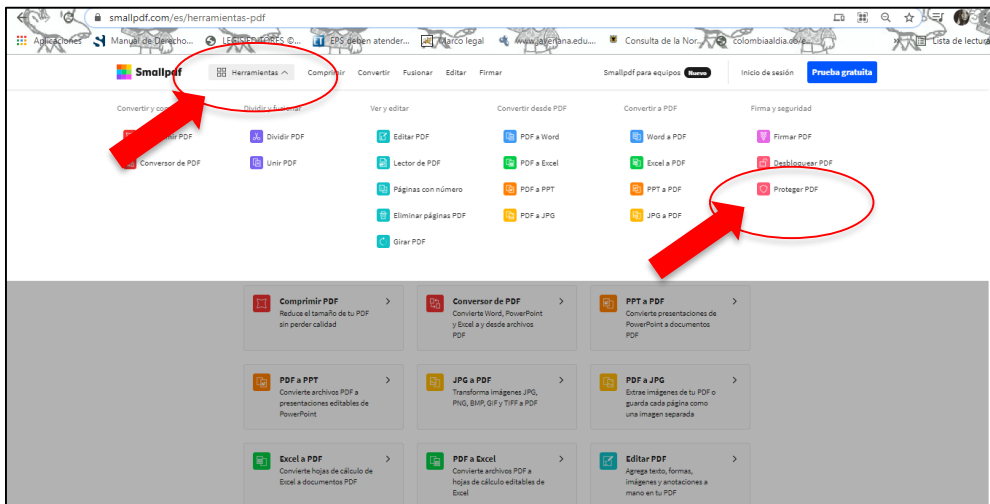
smallpdf.com/es/herramientas-pdf

Aplicaciones Manual de Derecho... LEGISPUBTORES ©... EPS deben atender... Marco legal www.javeriana.edu... Consulta de la Nor... colombiaaldia.gov... Lista de lectura

Smallpdf Herramientas Comprimir Convertir Fusionar Editar Firmar Smallpdf para equipos Nuevo Inicio de sesión Prueba gratuita

Convertir y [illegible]
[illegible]imir PDF
Conversor de PDF

Dividir y fusionar
Dividir PDF
Unir PDF

Ver y editar
Editar PDF
Lector de PDF
Páginas con número
Eliminar páginas PDF
Girar PDF

Convertir desde PDF
PDF a Word
PDF a Excel
PDF a PPT
PDF a JPG

Convertir a PDF
Word a PDF
Excel a PDF
PPT a PDF
JPG a PDF

Firma y seguridad
Firmar PDF
Desbloquear PDF
Proteger PDF

Comprimir PDF
Reduce el tamaño de tu PDF sin perder calidad

Conversor de PDF
Convierte Word, PowerPoint y Excel a y desde archivos PDF

PPT a PDF
Convierte presentaciones de PowerPoint a documentos PDF

PDF a PPT
Convierte archivos PDF a presentaciones editables de PowerPoint

JPG a PDF
Transforma imágenes JPG, PNG, BMP, GIF y TIFF a PDF

PDF a JPG
Extrae imágenes de tu PDF o guarda cada página como una imagen separada

Excel a PDF
Convierte hojas de cálculo de Excel a documentos PDF

PDF a Excel
Convierte archivos PDF a hojas de cálculo editables de Excel

Editar PDF
Agrega texto, formas, imágenes y anotaciones a mano en tu PDF